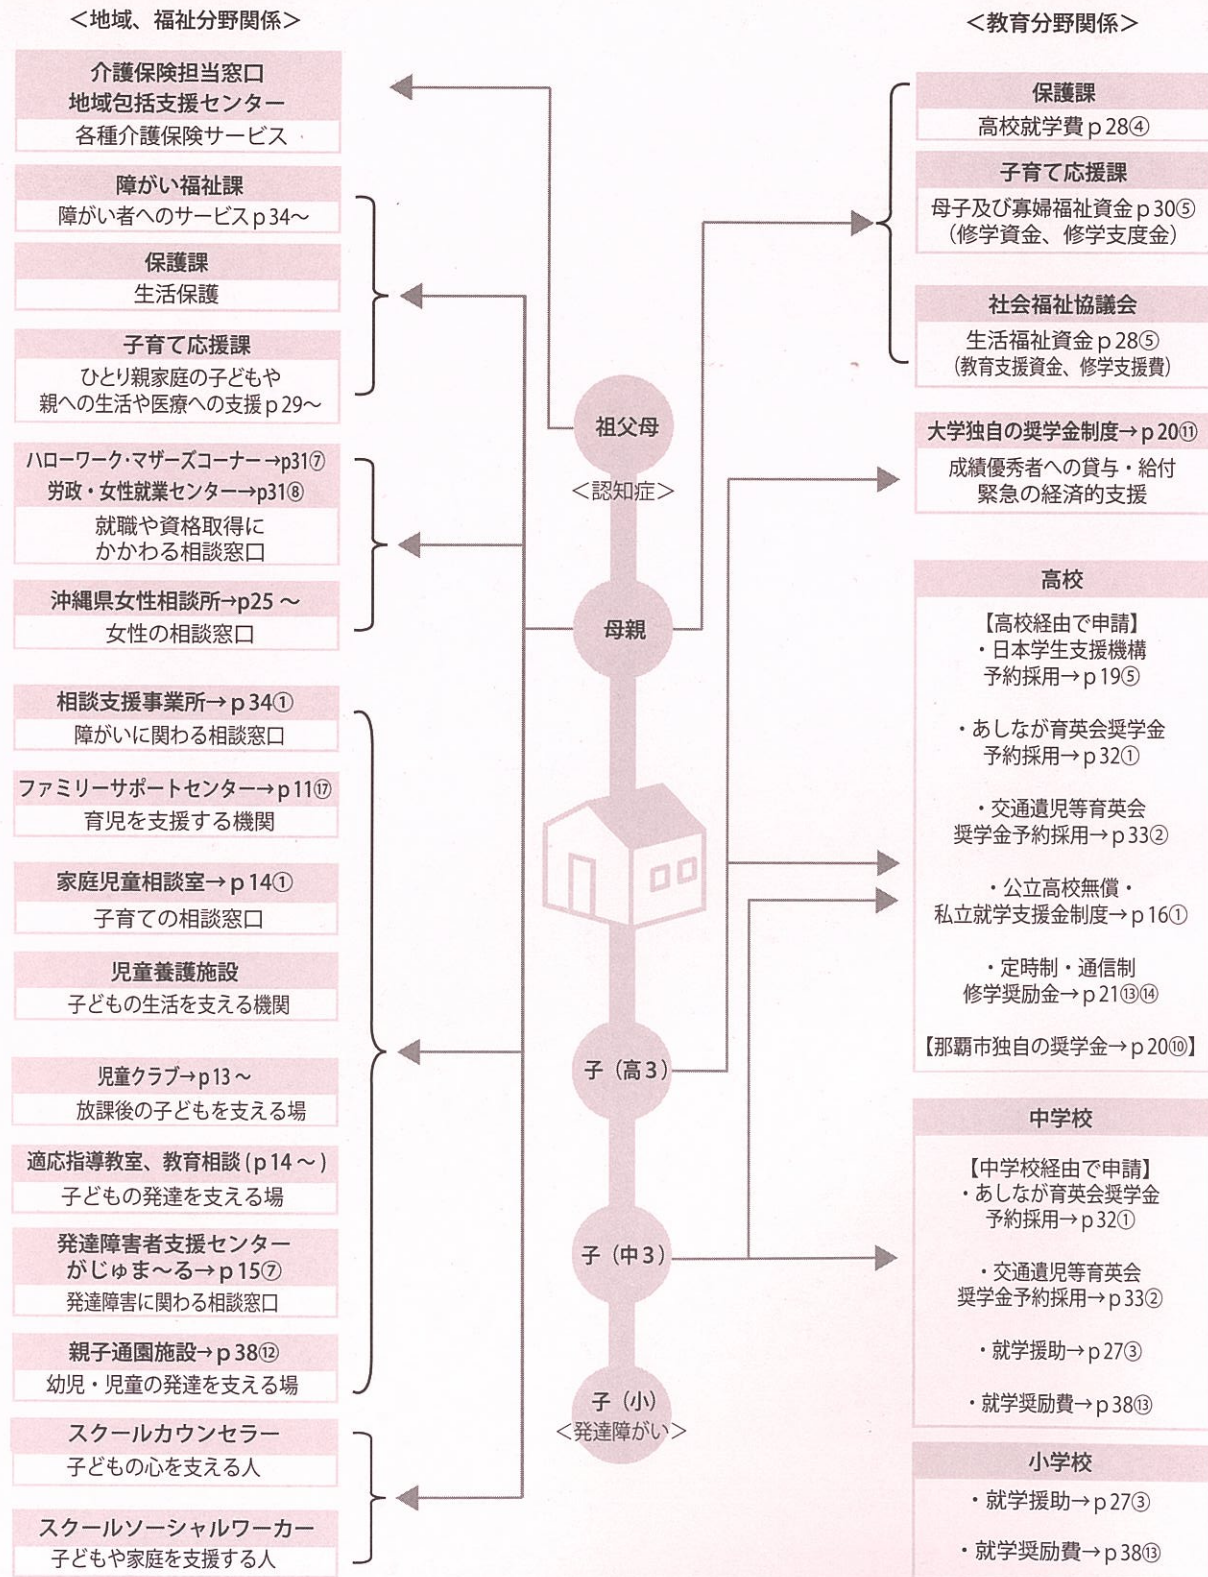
<地域、福祉分野関係>

介護保険担当窓口
地域包括支援センター
各種介護保険サービス

障がい福祉課
障がい者へのサービスp 34～

保護課
生活保護

子育て応援課
ひとり親家庭の子どもや親への生活や医療への支援p 29～

ハローワーク・マザーズコーナー→p31⑦
労政・女性就業センター→p31⑧
就職や資格取得にかかわる相談窓口

沖縄県女性相談所→p25 ～
女性の相談窓口

相談支援事業所→p 34①
障がいに関わる相談窓口

ファミリーサポートセンター→p 11⑰
育児を支援する機関

家庭児童相談室→p 14①
子育ての相談窓口

児童養護施設
子どもの生活を支える機関

児童クラブ→p 13～
放課後の子どもを支える場

適応指導教室、教育相談（p 14～）
子どもの発達を支える場

発達障害者支援センター
がじゅま～る→p 15⑦
発達障害に関わる相談窓口

親子通園施設→p 38⑫
幼児・児童の発達を支える場

スクールカウンセラー
子どもの心を支える人

スクールソーシャルワーカー
子どもや家庭を支援する人

祖父母
<認知症>

母親

子（高3）

子（中3）

子（小）
<発達障がい>

<教育分野関係>

保護課
高校就学費p 28④

子育て応援課
母子及び寡婦福祉資金p 30⑤
（修学資金、修学支度金）

社会福祉協議会
生活福祉資金p 28⑤
（教育支援資金、修学支援費）

大学独自の奨学金制度→p 20⑪
成績優秀者への貸与・給付
緊急の経済的支援

高校
【高校経由で申請】
・日本学生支援機構
予約採用→p 19⑤

・あしなが育英会奨学金
予約採用→p 32①

・交通遺児等育英会
奨学金予約採用→p 33②

・公立高校無償・
私立就学支援金制度→p 16①

・定時制・通信制
修学奨励金→p 21⑬⑭

【那覇市独自の奨学金→p 20⑩】

中学校
【中学校経由で申請】
・あしなが育英会奨学金
予約採用→p 32①

・交通遺児等育英会
奨学金予約採用→p 33②

・就学援助→p 27③

・就学奨励費→p 38⑬

小学校
・就学援助→p 27③

・就学奨励費→p 38⑬